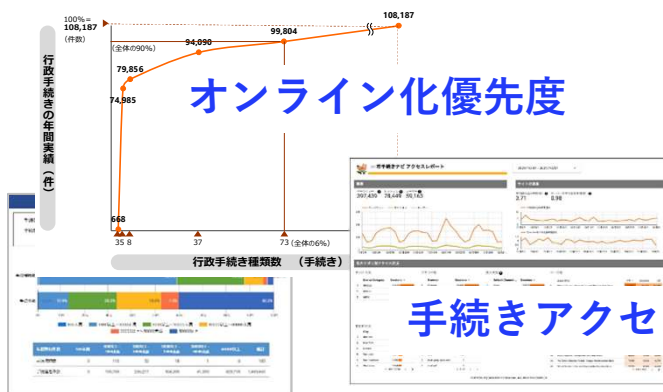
100%=
108,187
(件数)

108,187

(全体の90%)

94,090

99,804

79,856

74,985

668

35 8

37

73 (全体の6%)

行政手続きの年間実績(件)

行政手続き種類数 (手続き)

オンライン化優先度

手続きアクセ

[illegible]手続きナビ アクセスレポート